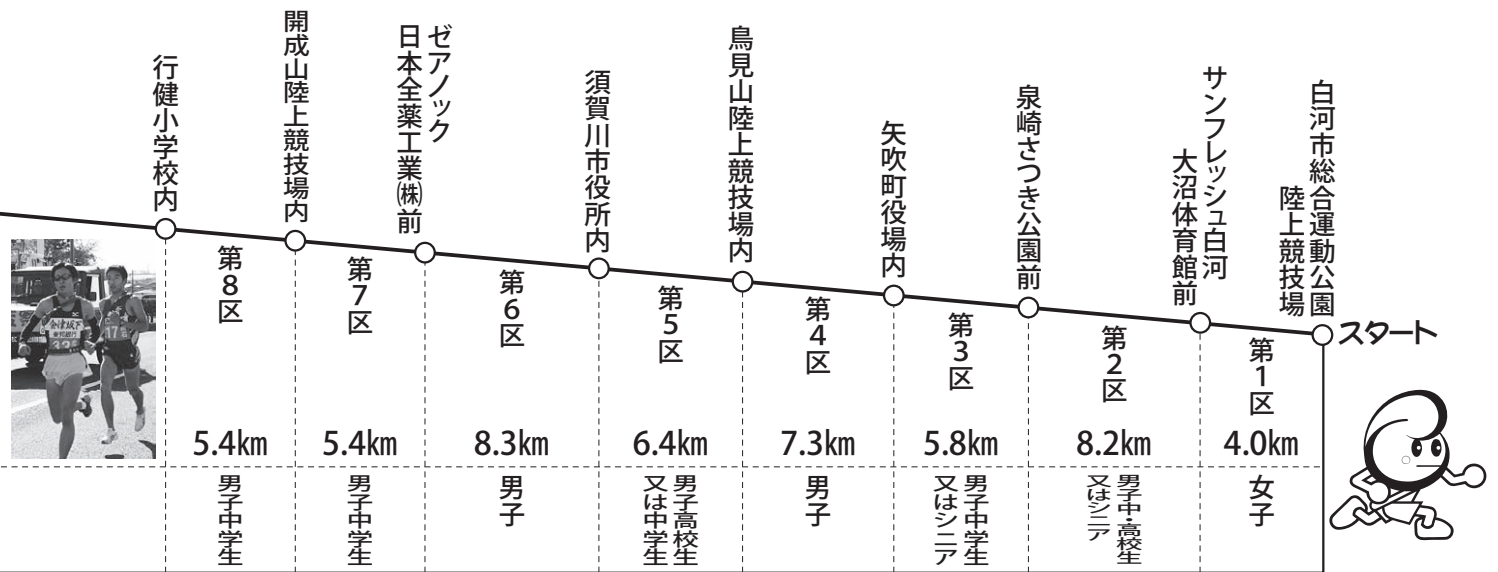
白河市総合運動公園陸上競技場
スタート
サンフレッシュ白河大沼体育館前
泉崎さつき公園前
矢吹町役場内
鳥見山陸上競技場内
須賀川市役所内
ゼアノック日本全薬工業㈱前
開成山陸上競技場内
行健小学校内

第1区 4.0km 女子
第2区 8.2km 男子中・高校生又はシニア
第3区 5.8km 男子中学生又はシニア
第4区 7.3km 男子
第5区 6.4km 男子高校生又は中学生
第6区 8.3km 男子
第7区 5.4km 男子中学生
第8区 5.4km 男子中学生